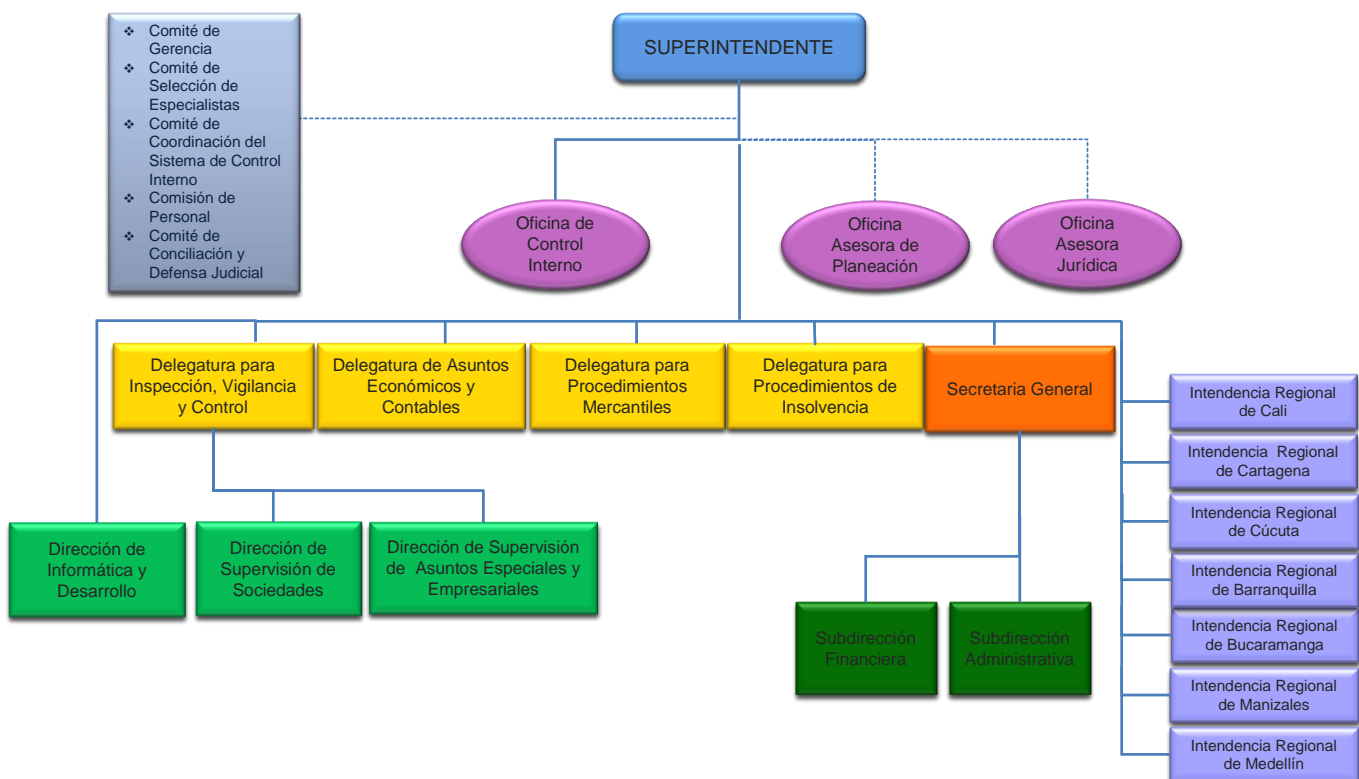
- Comité de Gerencia
- Comité de Selección de Especialistas
- Comité de Coordinación del Sistema de Control Interno
- Comisión de Personal
- Comité de Conciliación y Defensa Judicial

SUPERINTENDENTE

Oficina de Control Interno

Oficina Asesora de Planeación

Oficina Asesora Jurídica

Delegatura para Inspección, Vigilancia y Control

Delegatura de Asuntos Económicos y Contables

Delegatura para Procedimientos Mercantiles

Delegatura para Procedimientos de Insolvencia

Secretaria General

Intendencia Regional de Cali

Intendencia Regional de Cartagena

Intendencia Regional de Cúcuta

Intendencia Regional de Barranquilla

Intendencia Regional de Bucaramanga

Intendencia Regional de Manizales

Intendencia Regional de Medellín

Dirección de Informática y Desarrollo

Dirección de Supervisión de Sociedades

Dirección de Supervisión de Asuntos Especiales y Empresariales

Subdirección Financiera

Subdirección Administrativa